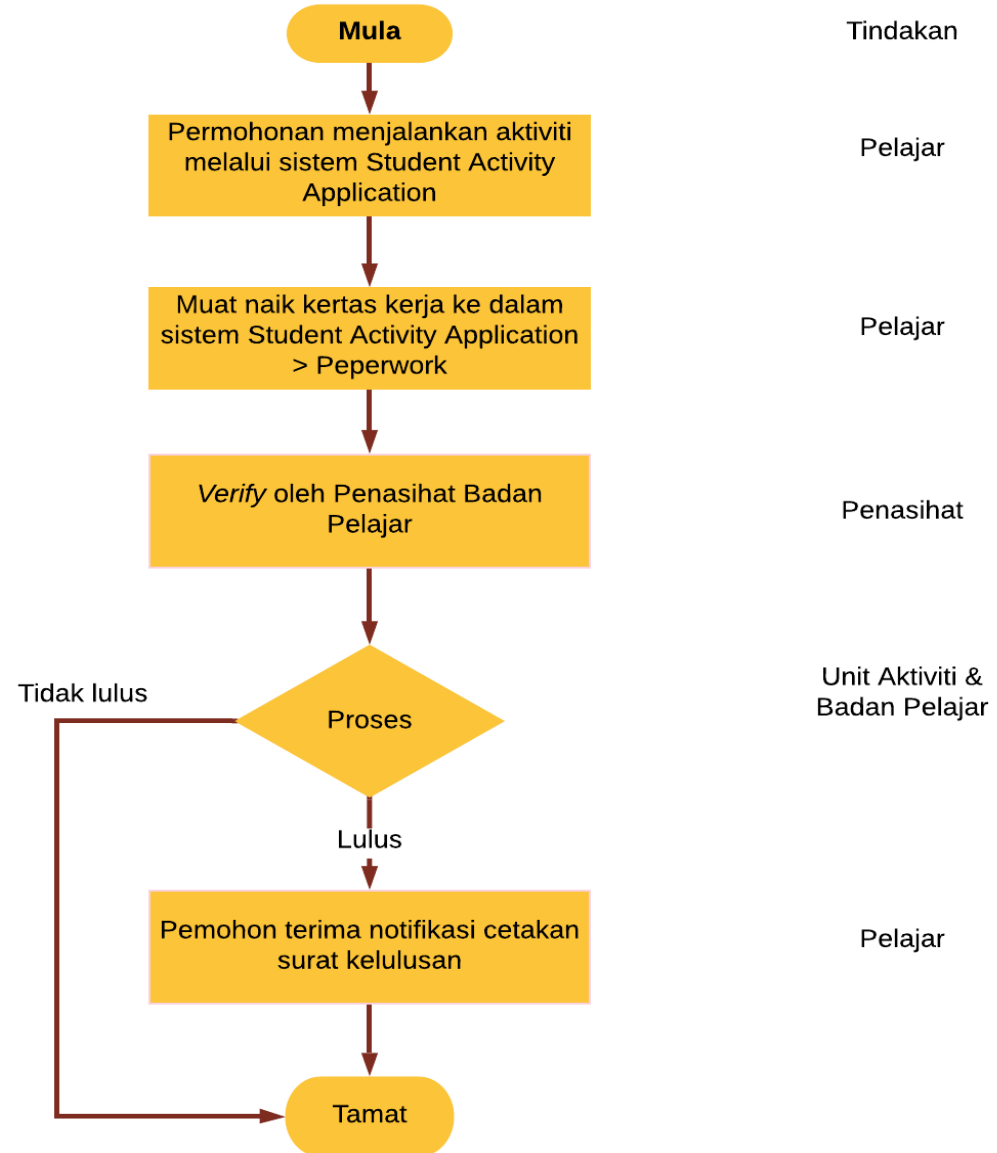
Mula

Tindakan

Permohonan menjalankan aktiviti melalui sistem Student Activity Application

Pelajar

Muat naik kertas kerja ke dalam sistem Student Activity Application > Peperwork

Pelajar

*Verify* oleh Penasihat Badan Pelajar

Penasihat

Tidak lulus

Proses

Unit Aktiviti & Badan Pelajar

Lulus

Pemohon terima notifikasi cetakan surat kelulusan

Pelajar

Tamat